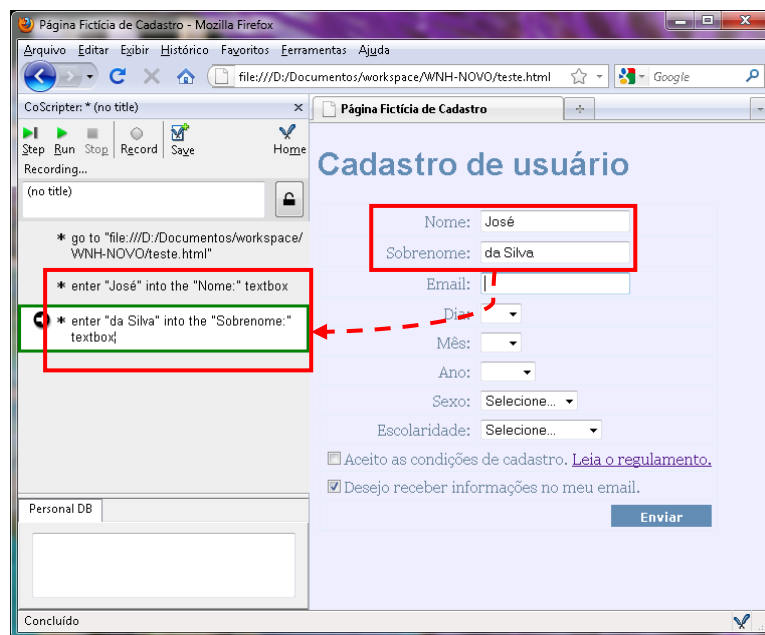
Página Fictícia de Cadastro - Mozilla Firefox

Arquivo Editar Exibir Histórico Favoritos Ferramentas Ajuda

file:///D:/Documentos/workspace/WNH-NOVO/teste.html

Google

CoScripter: * (no title)

Step Run Stop Record Save Home

Recording...

(no title)

* go to "file:///D:/Documentos/workspace/WNH-NOVO/teste.html"

* enter "José" into the "Nome:" textbox

* enter "da Silva" into the "Sobrenome:" textbox

Personal DB

Página Fictícia de Cadastro

Cadastro de usuário

Nome: José

Sobrenome: da Silva

Email:

Dia:

Mês:

Ano:

Sexo: Selecione...

Escolaridade: Selecione...

Aceito as condições de cadastro. Leia o regulamento.

Desejo receber informações no meu email.

Enviar

Concluído